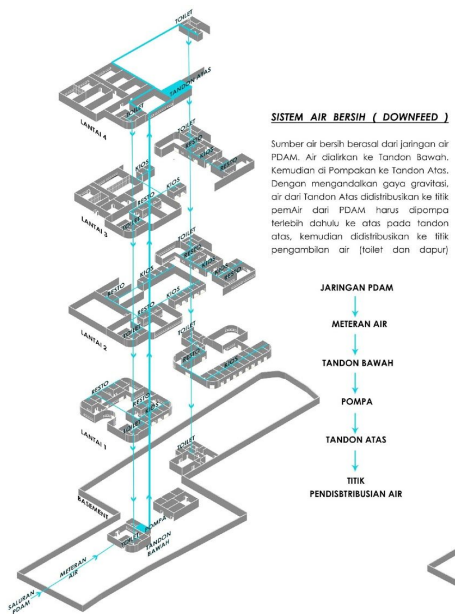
SISTEM AIR BERSIH ( DOWNFEED )

Sumber air bersih berasal dari jaringan air PDAM. Air dialirkan ke Tandon Bawah. Kemudian di Pompakan ke Tandon Atas. Dengan mengandalkan gaya gravitasi, air dari Tandon Atas didistribusikan ke titik pemAir dari PDAM harus dipompa terlebih dahulu ke atas pada tandon atas, kemudian didistribusikan ke titik pengambilan air (toilet dan dapur)

JARINGAN PDAM

METERAN AIR

TANDON BAWAH

POMPA

TANDON ATAS

TITIK PENDISBTRIBUSIAN AIR

TOILET
TANDON ATAS
TOILET
LANTAI 4
TOILET
RESTO
KIOS
RESTO
KIOS
RESTO
TOILET
LANTAI 3
TOILET
RESTO
KIOS
KIOS
RESTO
RESTO
KIOS
RESTO
TOILET
LANTAI 2
TOILET
RESTO
RESTO
RESTO
TOILET
LANTAI 1
TOILET
BASEMENT
TOILET
POMPA
TANDON BAWAH
METERAN AIR
SALURAN PDAM